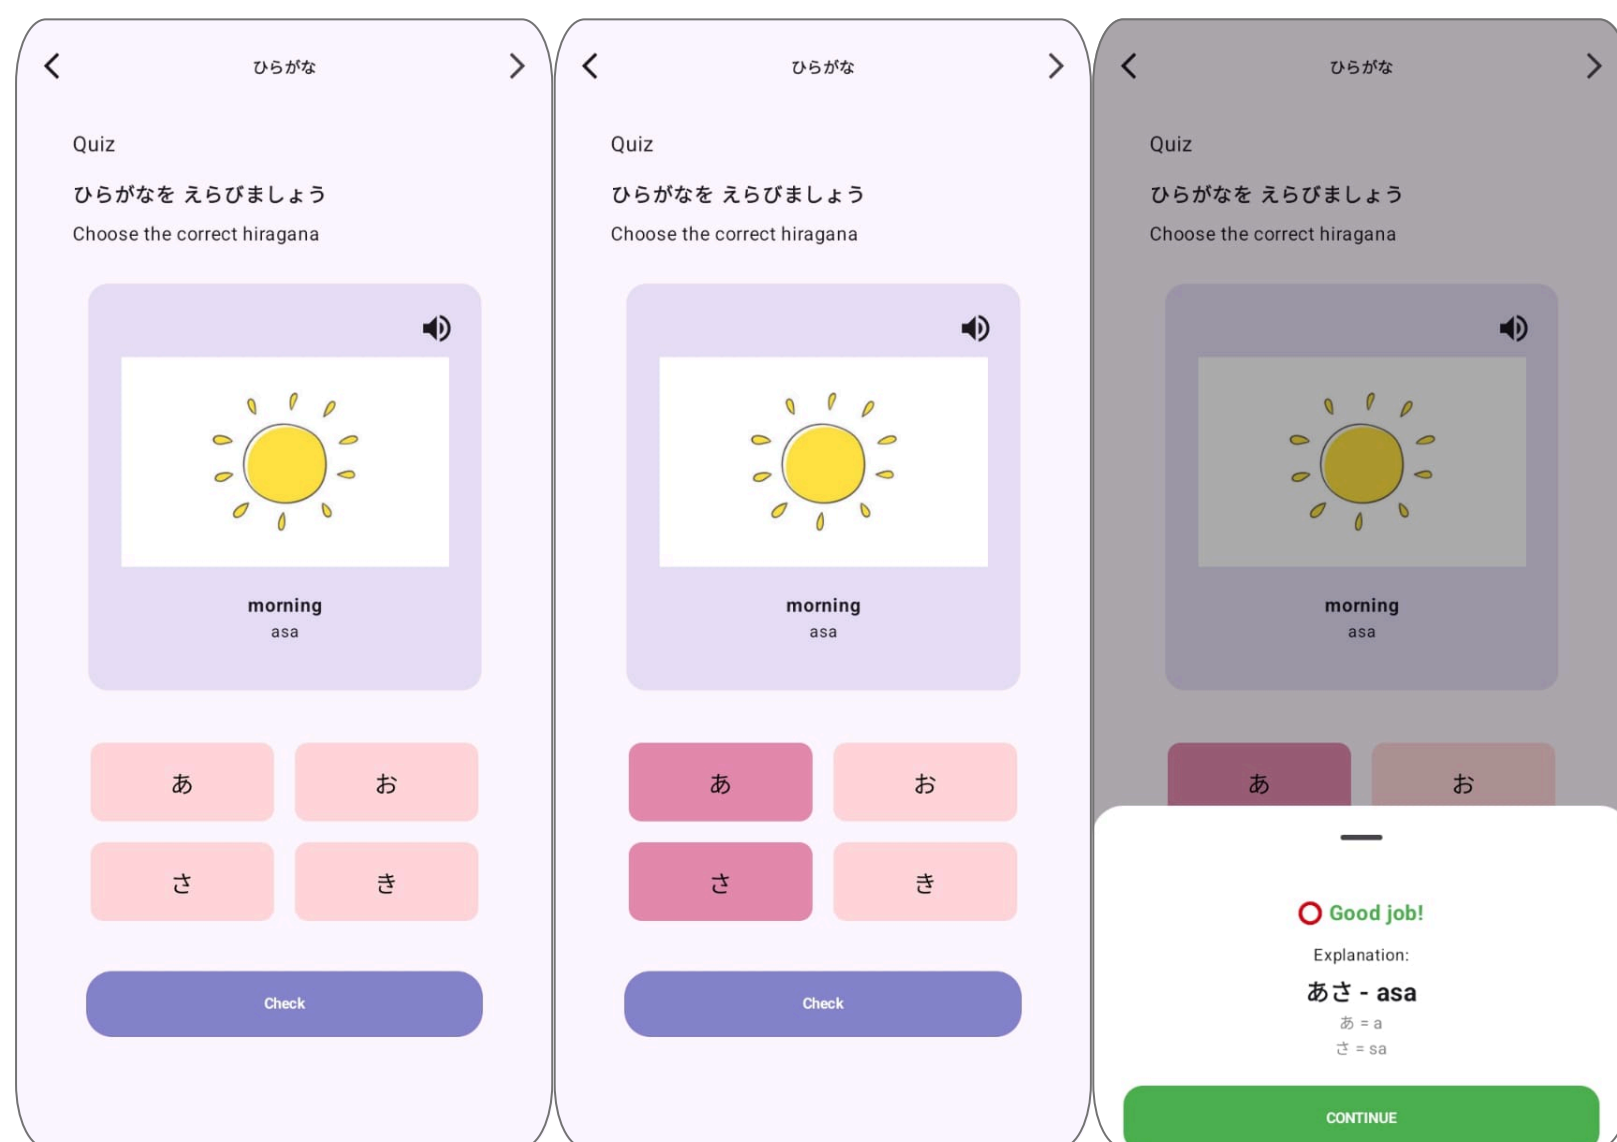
ひらがな

Quiz

ひらがなを えらびましょう

Choose the correct hiragana

morning
asa

あ お
さ き

Check

ひらがな

Quiz

ひらがなを えらびましょう

Choose the correct hiragana

morning
asa

あ お
さ き

Check

ひらがな

Quiz

ひらがなを えらびましょう

Choose the correct hiragana

morning
asa

あ お

Good job!

Explanation:

あさ - asa

あ = a
さ = sa

CONTINUE